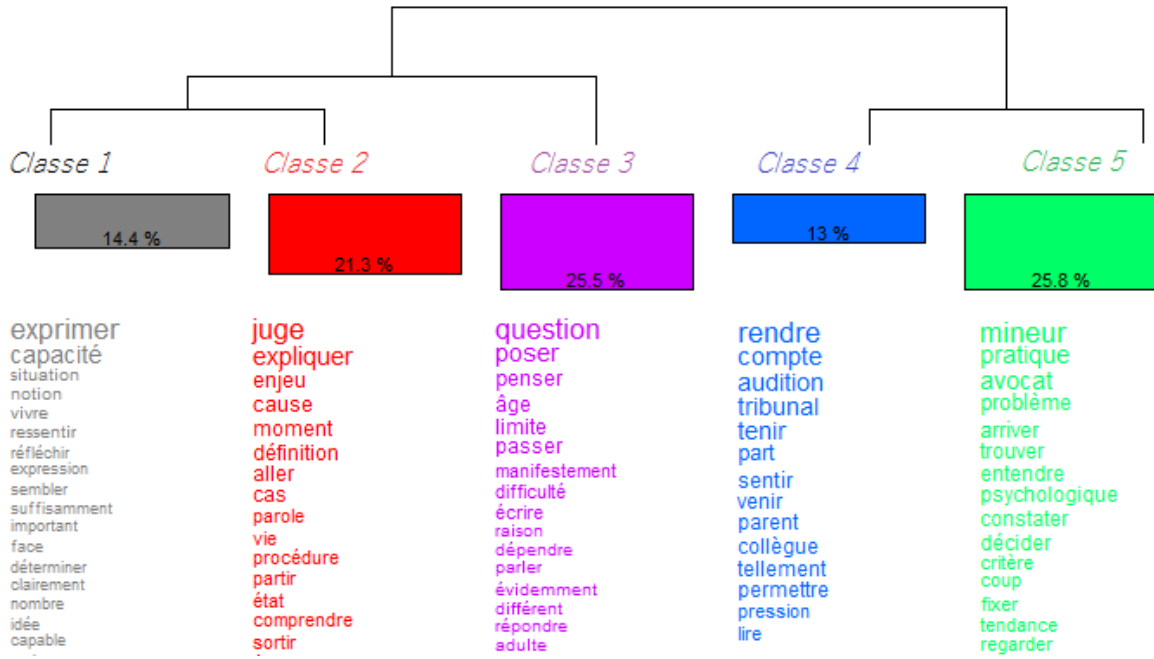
Classe 1

14.4 %

exprimer
capacité
situation
notion
vivre
ressentir
réfléchir
expression
sembler
suffisamment
important
face
déterminer
clairement
nombre
idée
capable

Classe 2

21.3 %

juge
expliquer
enjeu
cause
moment
définition
aller
cas
parole
vie
procédure
partir
état
comprendre
sortir

Classe 3

25.5 %

question
poser
penser
âge
limite
passer
manifestement
difficulté
écrire
raison
dépendre
parler
évidemment
différent
répondre
adulte

Classe 4

13 %

rendre
compte
audition
tribunal
tenir
part
sentir
venir
parent
collègue
tellement
permettre
pression
lire

Classe 5

25.8 %

mineur
pratique
avocat
problème
arriver
trouver
entendre
psychologique
constater
décider
critère
coup
fixer
tendance
regarder